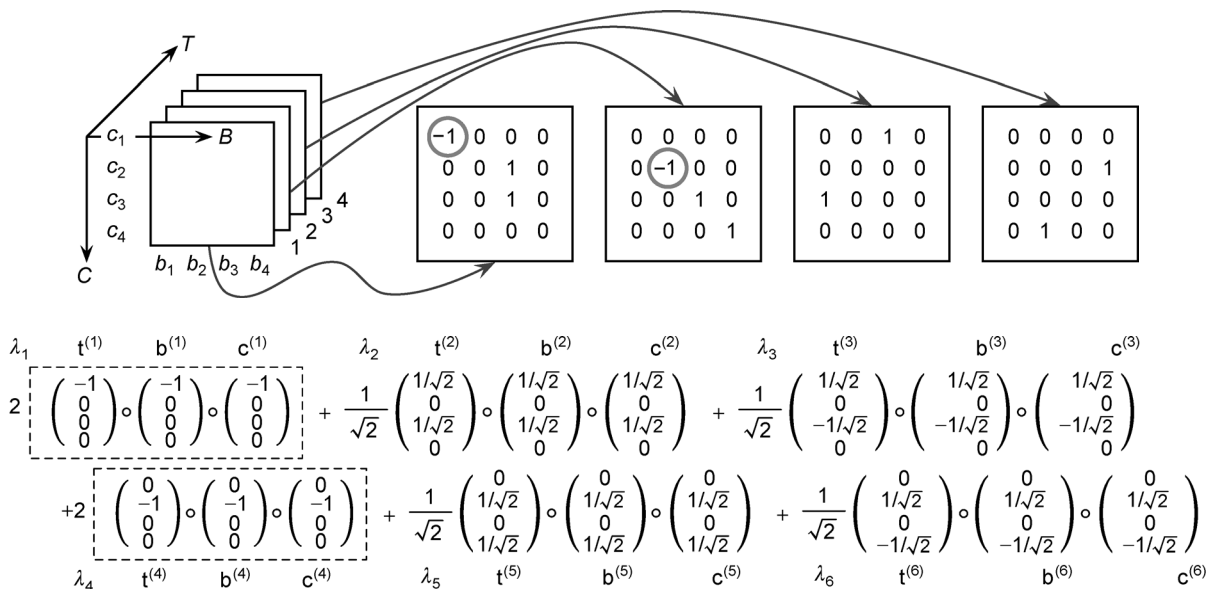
$T$

$c_1$ $B$

$c_2$

$c_3$

$c_4$

$C$

$b_1$ $b_2$ $b_3$ $b_4$

1 2 3 4

| | | | |
|---|---|---|---|
| −1 | 0 | 0 | 0 |
| 0 | 0 | 1 | 0 |
| 0 | 0 | 1 | 0 |
| 0 | 0 | 0 | 0 |

| | | | |
|---|---|---|---|
| 0 | 0 | 0 | 0 |
| 0 | −1 | 0 | 0 |
| 0 | 0 | 1 | 0 |
| 0 | 0 | 0 | 1 |

| | | | |
|---|---|---|---|
| 0 | 0 | 1 | 0 |
| 0 | 0 | 0 | 0 |
| 1 | 0 | 0 | 0 |
| 0 | 0 | 0 | 0 |

| | | | |
|---|---|---|---|
| 0 | 0 | 0 | 0 |
| 0 | 0 | 0 | 1 |
| 0 | 0 | 0 | 0 |
| 0 | 1 | 0 | 0 |

$\lambda_1$ $t^{(1)}$ $b^{(1)}$ $c^{(1)}$ $\lambda_2$ $t^{(2)}$ $b^{(2)}$ $c^{(2)}$ $\lambda_3$ $t^{(3)}$ $b^{(3)}$ $c^{(3)}$

$2 \begin{pmatrix} -1 \\ 0 \\ 0 \\ 0 \end{pmatrix} \circ \begin{pmatrix} -1 \\ 0 \\ 0 \\ 0 \end{pmatrix} \circ \begin{pmatrix} -1 \\ 0 \\ 0 \\ 0 \end{pmatrix} + \frac{1}{\sqrt{2}} \begin{pmatrix} 1/\sqrt{2} \\ 0 \\ 1/\sqrt{2} \\ 0 \end{pmatrix} \circ \begin{pmatrix} 1/\sqrt{2} \\ 0 \\ 1/\sqrt{2} \\ 0 \end{pmatrix} \circ \begin{pmatrix} 1/\sqrt{2} \\ 0 \\ 1/\sqrt{2} \\ 0 \end{pmatrix} + \frac{1}{\sqrt{2}} \begin{pmatrix} 1/\sqrt{2} \\ 0 \\ -1/\sqrt{2} \\ 0 \end{pmatrix} \circ \begin{pmatrix} 1/\sqrt{2} \\ 0 \\ -1/\sqrt{2} \\ 0 \end{pmatrix} \circ \begin{pmatrix} 1/\sqrt{2} \\ 0 \\ -1/\sqrt{2} \\ 0 \end{pmatrix}$

$+2 \begin{pmatrix} 0 \\ -1 \\ 0 \\ 0 \end{pmatrix} \circ \begin{pmatrix} 0 \\ -1 \\ 0 \\ 0 \end{pmatrix} \circ \begin{pmatrix} 0 \\ -1 \\ 0 \\ 0 \end{pmatrix} + \frac{1}{\sqrt{2}} \begin{pmatrix} 0 \\ 1/\sqrt{2} \\ 0 \\ 1/\sqrt{2} \end{pmatrix} \circ \begin{pmatrix} 0 \\ 1/\sqrt{2} \\ 0 \\ 1/\sqrt{2} \end{pmatrix} \circ \begin{pmatrix} 0 \\ 1/\sqrt{2} \\ 0 \\ 1/\sqrt{2} \end{pmatrix} + \frac{1}{\sqrt{2}} \begin{pmatrix} 0 \\ 1/\sqrt{2} \\ 0 \\ -1/\sqrt{2} \end{pmatrix} \circ \begin{pmatrix} 0 \\ 1/\sqrt{2} \\ 0 \\ -1/\sqrt{2} \end{pmatrix} \circ \begin{pmatrix} 0 \\ 1/\sqrt{2} \\ 0 \\ -1/\sqrt{2} \end{pmatrix}$

$\lambda_4$ $t^{(4)}$ $b^{(4)}$ $c^{(4)}$ $\lambda_5$ $t^{(5)}$ $b^{(5)}$ $c^{(5)}$ $\lambda_6$ $t^{(6)}$ $b^{(6)}$ $c^{(6)}$